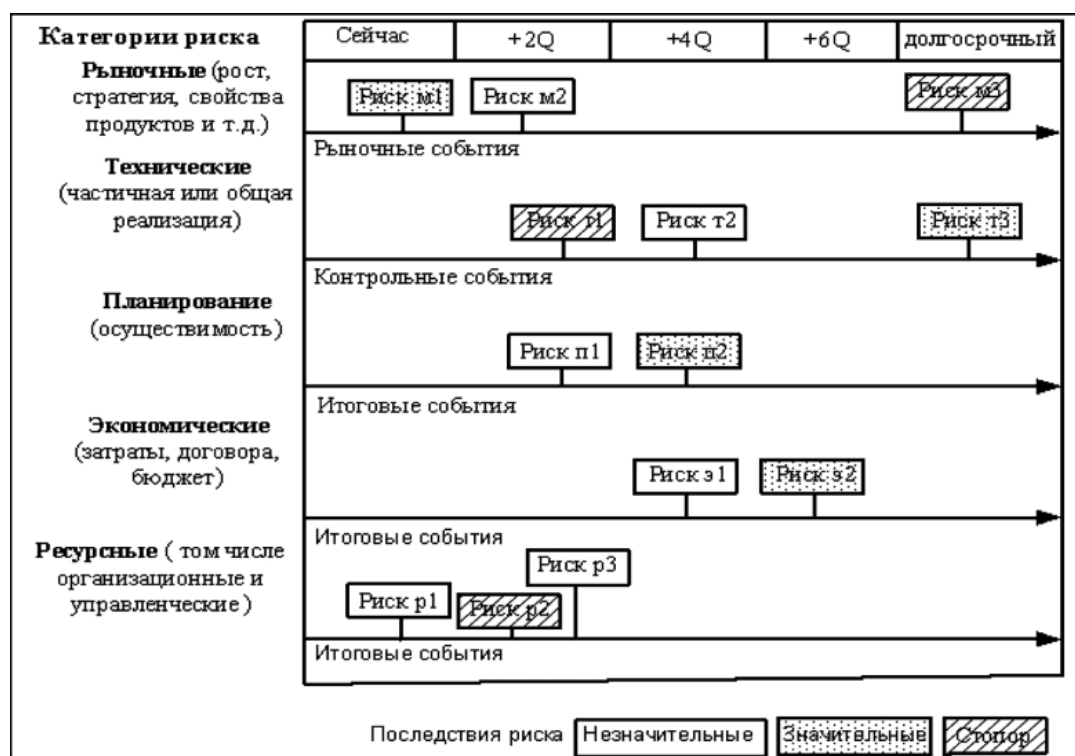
| Категории риска | Сейчас | +2Q | +4Q | +6Q | долгосрочный |
|---|---|---|---|---|---|

**Рыночные** (рост, стратегия, свойства продуктов и т.д.)

Риск м1 Риск м2 Риск м3

Рыночные события

**Технические** (частичная или общая реализация)

Риск т1 Риск т2 Риск т3

Контрольные события

**Планирование** (осуществимость)

Риск п1 Риск п2

Итоговые события

**Экономические** (затраты, договора, бюджет)

Риск э1 Риск э2

Итоговые события

**Ресурсные** ( том числе организационные и управленческие)

Риск р3 Риск р1 Риск р2

Итоговые события

Последствия риска Незначительные Значительные Стопор